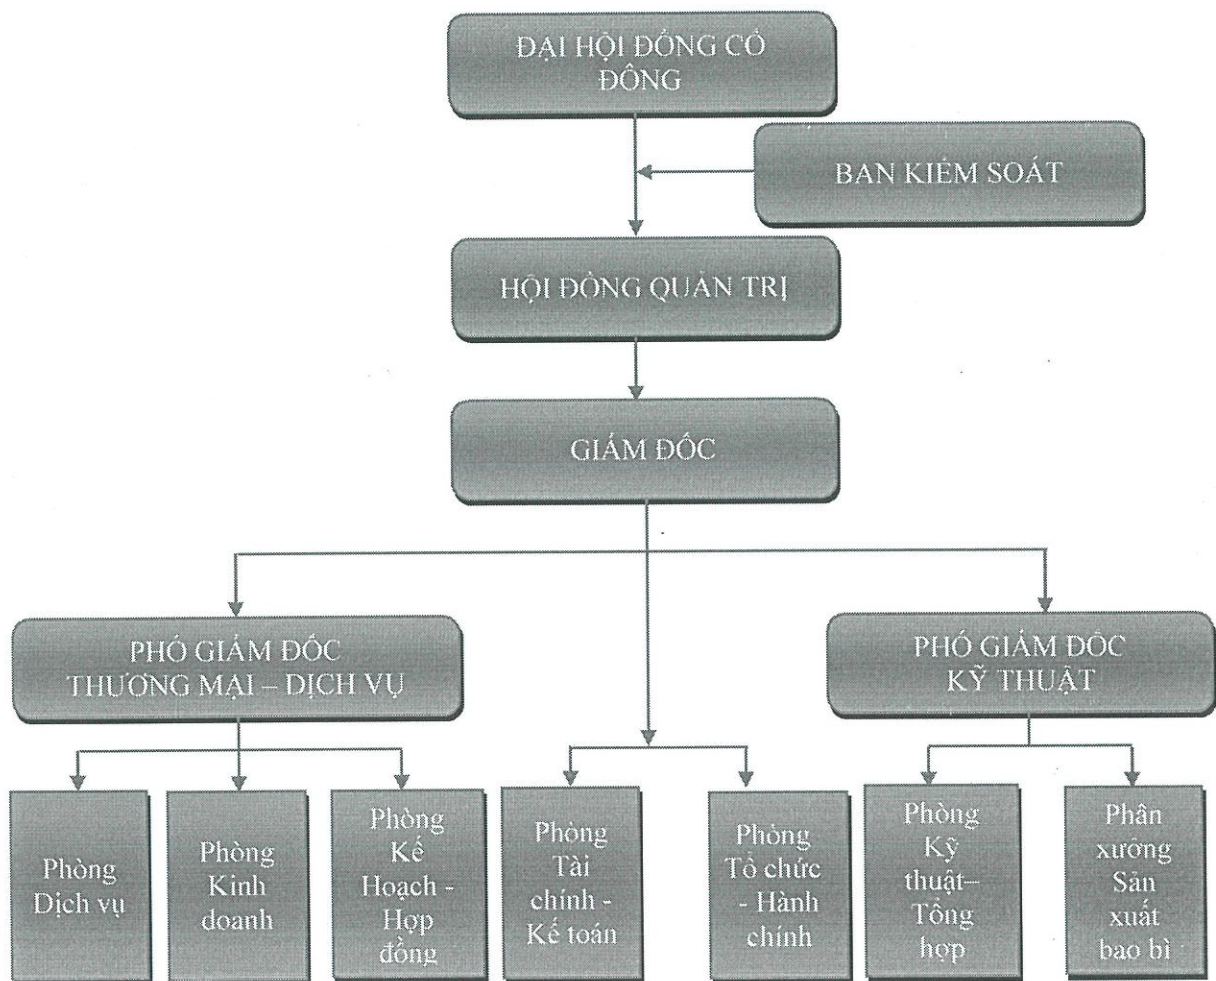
ĐẠI HỘI ĐỒNG CỔ ĐÔNG

BAN KIỂM SOÁT

HỘI ĐỒNG QUẢN TRỊ

GIÁM ĐỐC

PHÓ GIÁM ĐỐC THƯƠNG MẠI – DỊCH VỤ

PHÓ GIÁM ĐỐC KỸ THUẬT

Phòng Dịch vụ

Phòng Kinh doanh

Phòng Kế Hoạch - Hợp đồng

Phòng Tài chính - Kế toán

Phòng Tổ chức - Hành chính

Phòng Kỹ thuật– Tổng hợp

Phân xưởng Sản xuất bao bì